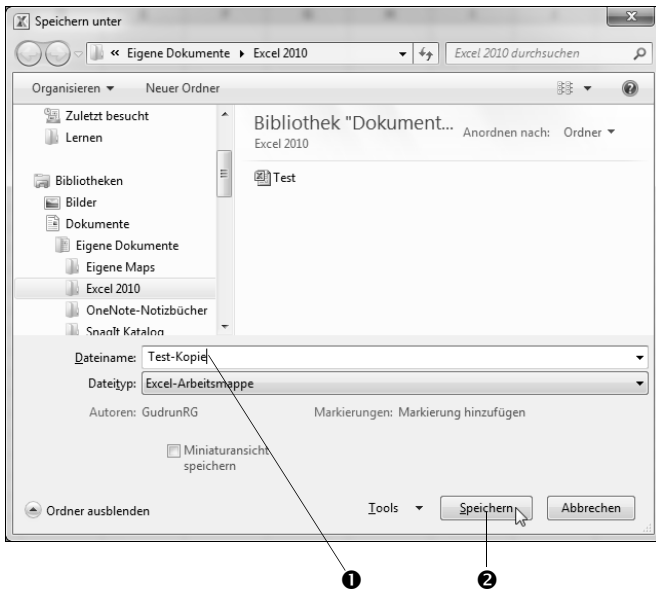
Speichern unter

« Eigene Dokumente ▸ Excel 2010

Excel 2010 durchsuchen

Organisieren ▾ Neuer Ordner

Zuletzt besucht
Lernen

Bibliotheken
Bilder
Dokumente
Eigene Dokumente
Eigene Maps
Excel 2010
OneNote-Notizbücher
SnagIt Katalog

Bibliothek "Dokument...
Excel 2010

Anordnen nach: Ordner ▾

Test

Dateiname: Test-Kopie

Dateityp: Excel-Arbeitsmappe

Autoren: GudrunRG

Markierungen: Markierung hinzufügen

Miniaturansicht speichern

Ordner ausblenden

Tools ▾

Speichern

Abbrechen

❶

❷